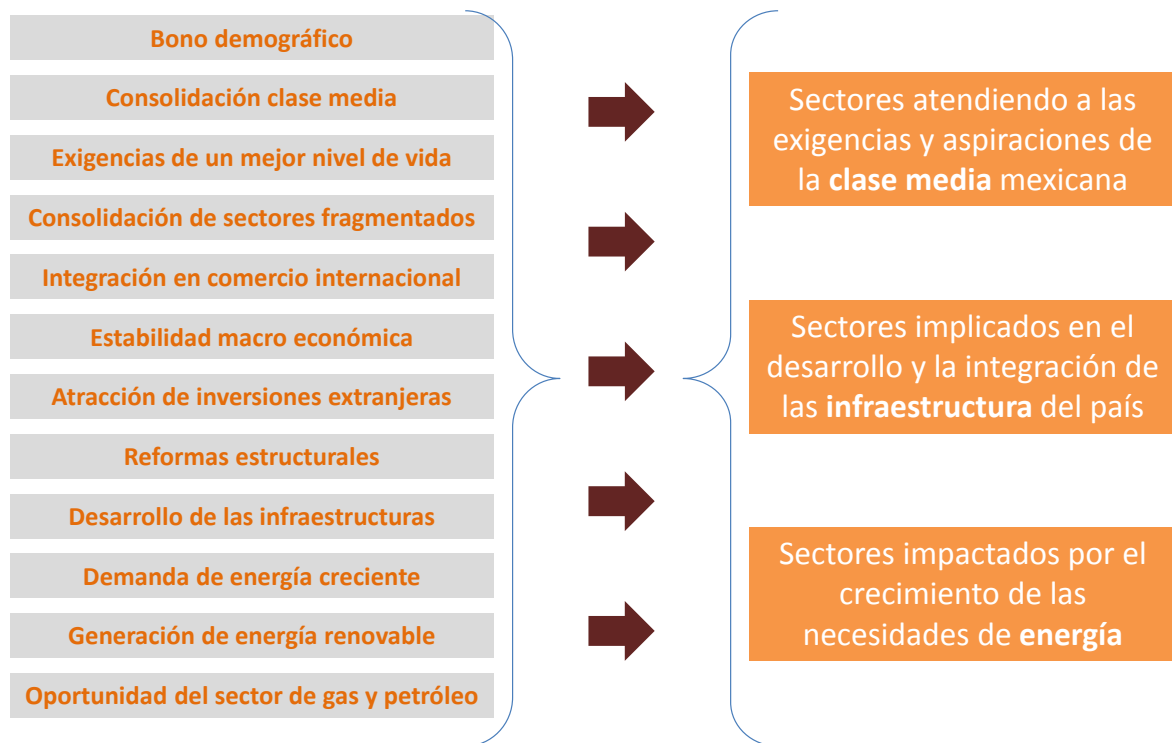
Bono demográfico

Consolidación clase media

Exigencias de un mejor nivel de vida

Consolidación de sectores fragmentados

Integración en comercio internacional

Estabilidad macro económica

Atracción de inversiones extranjeras

Reformas estructurales

Desarrollo de las infraestructuras

Demanda de energía creciente

Generación de energía renovable

Oportunidad del sector de gas y petróleo

Sectores atendiendo a las exigencias y aspiraciones de la **clase media** mexicana

Sectores implicados en el desarrollo y la integración de las **infraestructura** del país

Sectores impactados por el crecimiento de las necesidades de **energía**